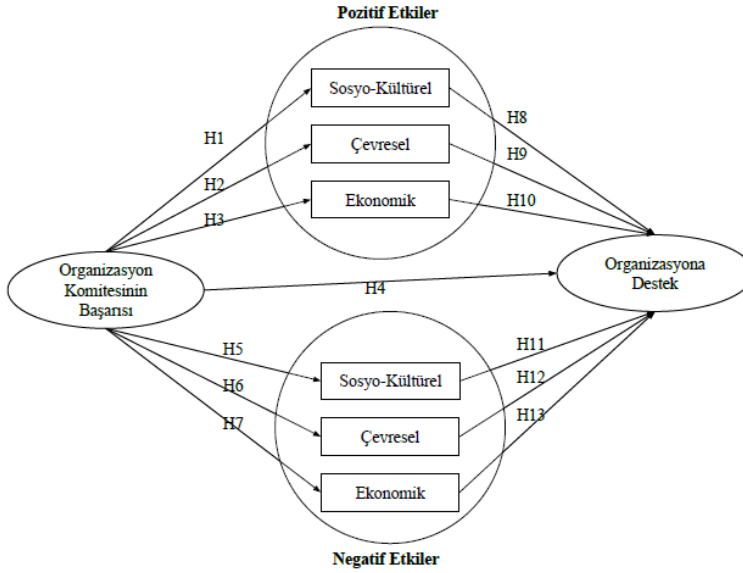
Pozitif Etkiler

Sosyo-Kültürel

Çevresel

Ekonomik

H1

H2

H3

H8

H9

H10

Organizasyon Komitesinin Başarısı

H4

Organizasyona Destek

H5

H6

H7

Sosyo-Kültürel

Çevresel

Ekonomik

H11

H12

H13

Negatif Etkiler